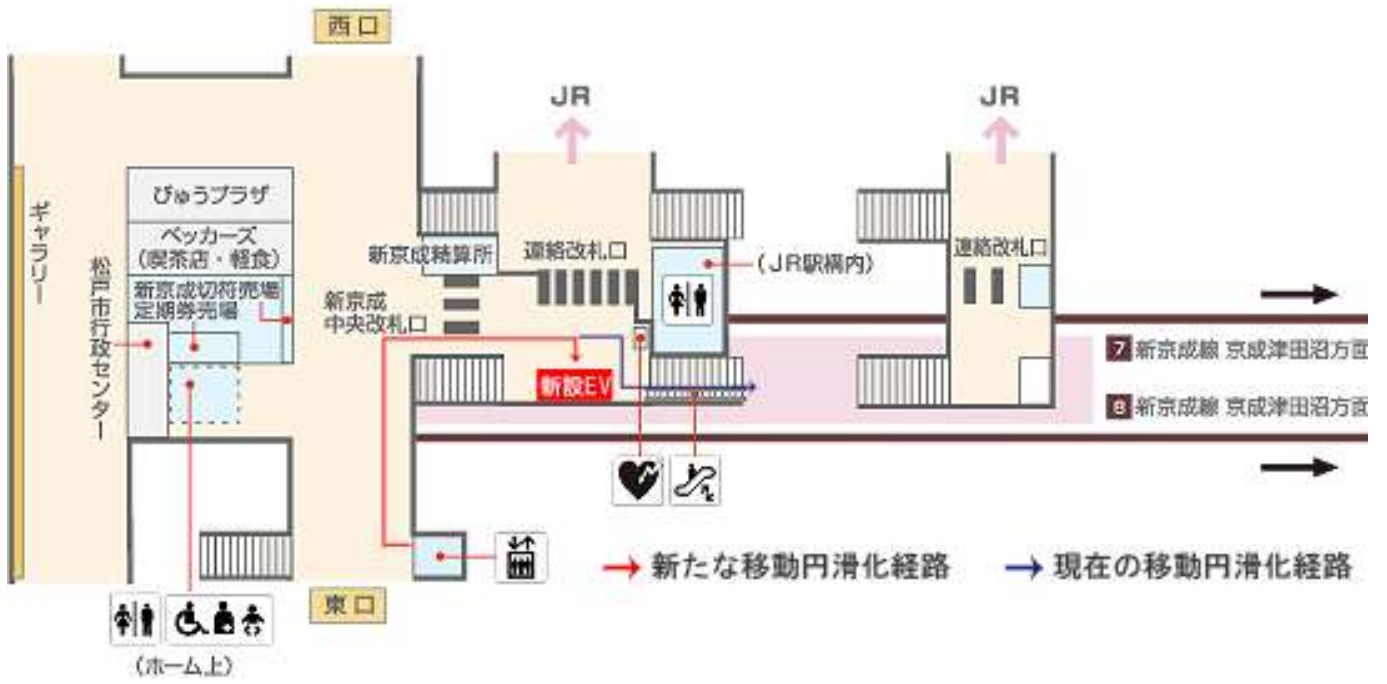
西口

JR

JR

ギャラリー

びゅうプラザ

ベッカーズ
（喫茶店・軽食）

新京成切符売場
定期券売場

松戸市行政センター

新京成精算所

連絡改札口

（JR駅構内）

連絡改札口

新京成
中央改札口

7 新京成線 京成津田沼方面

新設EV

8 新京成線 京成津田沼方面

新たな移動円滑化経路

現在の移動円滑化経路

東口

（ホーム上）